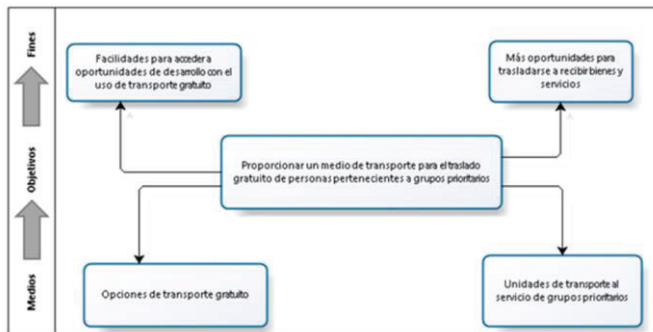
Fines

Objetivos

Medios

Facilidades para accedera oportunidades de desarrollo con el uso de transporte gratuito

Más oportunidades para trasladarse a recibirbienes y servicios

Proporcionar un medio de transporte para eltraslado gratuito de personas pertenecientes a grupos prioritarios

Opciones de transporte gratuito

Unidades de transporte al servicio de grupos prioritarios